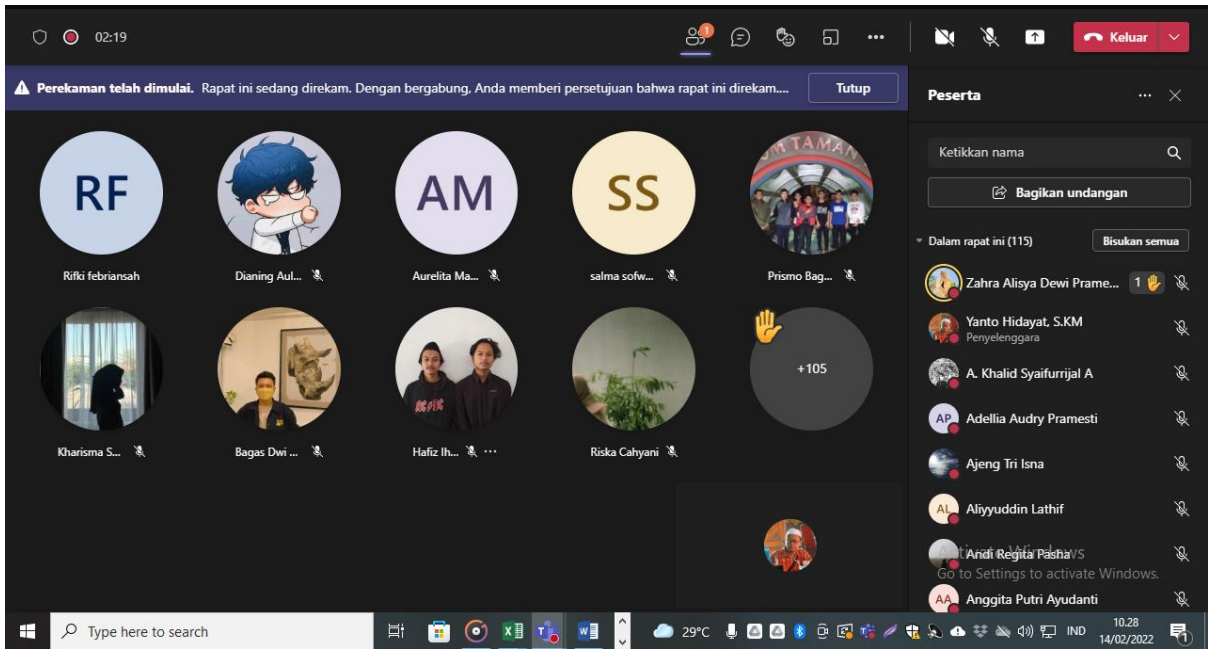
02:19

Keluar

Perekaman telah dimulai. Rapat ini sedang direkam. Dengan bergabung, Anda memberi persetujuan bahwa rapat ini direkam....

Tutup

RF
Rifki febriansah

Dianing Aul...

AM
Aurelita Ma...

SS
salma sofw...

TAMAN
Prismo Bag...

Kharisma S...

Bagas Dwi ...

Hafiz Ih...

Riska Cahyani

+105

Peserta

Ketikkan nama

Bagikan undangan

Dalam rapat ini (115)

Bisukan semua

Zahra Alisya Dewi Prame... 1

Yanto Hidayat, S.KM
Penyelenggara

A. Khalid Syaifurrijal A

AP Adellia Audry Pramesti

Ajeng Tri Isna

AL Aliyyuddin Lathif

Andi Regita Pasha

Activate Windows
Go to Settings to activate Windows.

AA Anggita Putri Ayudanti

Type here to search

29°C

IND

10.28
14/02/2022